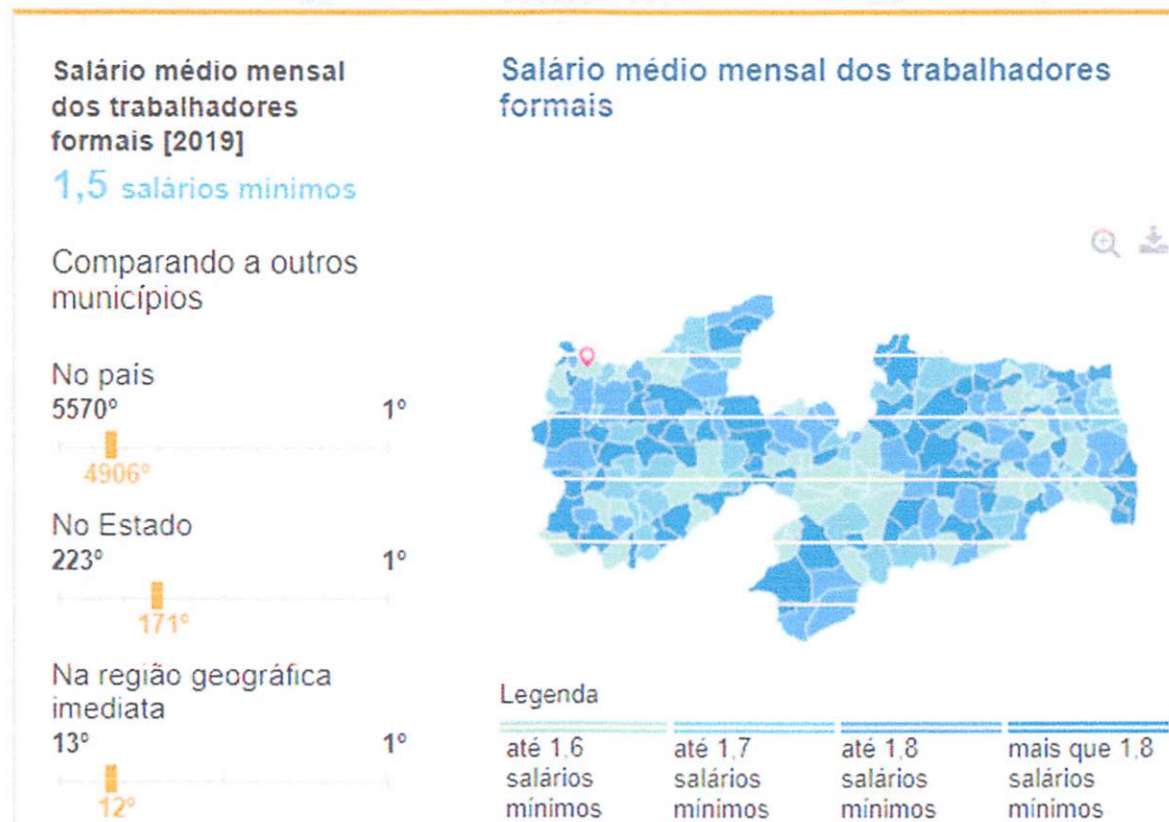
Salário médio mensal dos trabalhadores formais [2019]
1,5 salários mínimos

Comparando a outros municípios

No país
5570º 1º
4906º

No Estado
223º 1º
171º

Na região geográfica imediata
13º 1º
12º

Salário médio mensal dos trabalhadores formais

Legenda

| até 1,6 salários mínimos | até 1,7 salários mínimos | até 1,8 salários mínimos | mais que 1,8 salários mínimos |
|---|---|---|---|